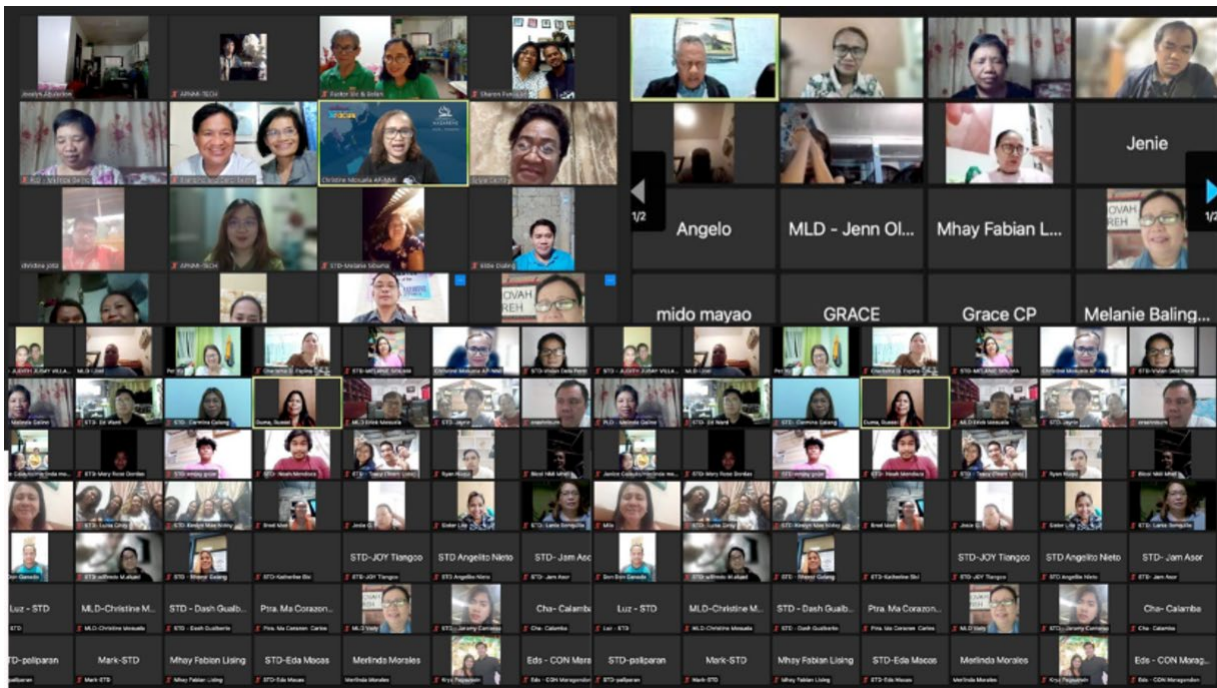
Jenie

1/2

1/2

Angelo

MLD - Jenn Ol...

Mhay Fabian L...

mido mayao

GRACE

Grace CP

Melanie Baling...

STD-JOY Tiangco

STD Angelito Nieto

STD- Jam Asor

STD-JOY Tiangco

STD Angelito Nieto

STD- Jam Asor

Luz - STD

MLD-Christine M...

STD - Dash Gualb...

Ptra. Ma Corazon...

Cha- Calamba

Luz - STD

MLD-Christine M...

STD - Dash Gualb...

Ptra. Ma Corazon...

Cha- Calamba

STD-paliparan

Mark-STD

Mhay Fabian Lising

STD-Eda Macas

Merlinda Morales

Eds - CON Mara...

STD-paliparan

Mark-STD

Mhay Fabian Lising

STD-Eda Macas

Merlinda Morales

Eds - CON Marag...